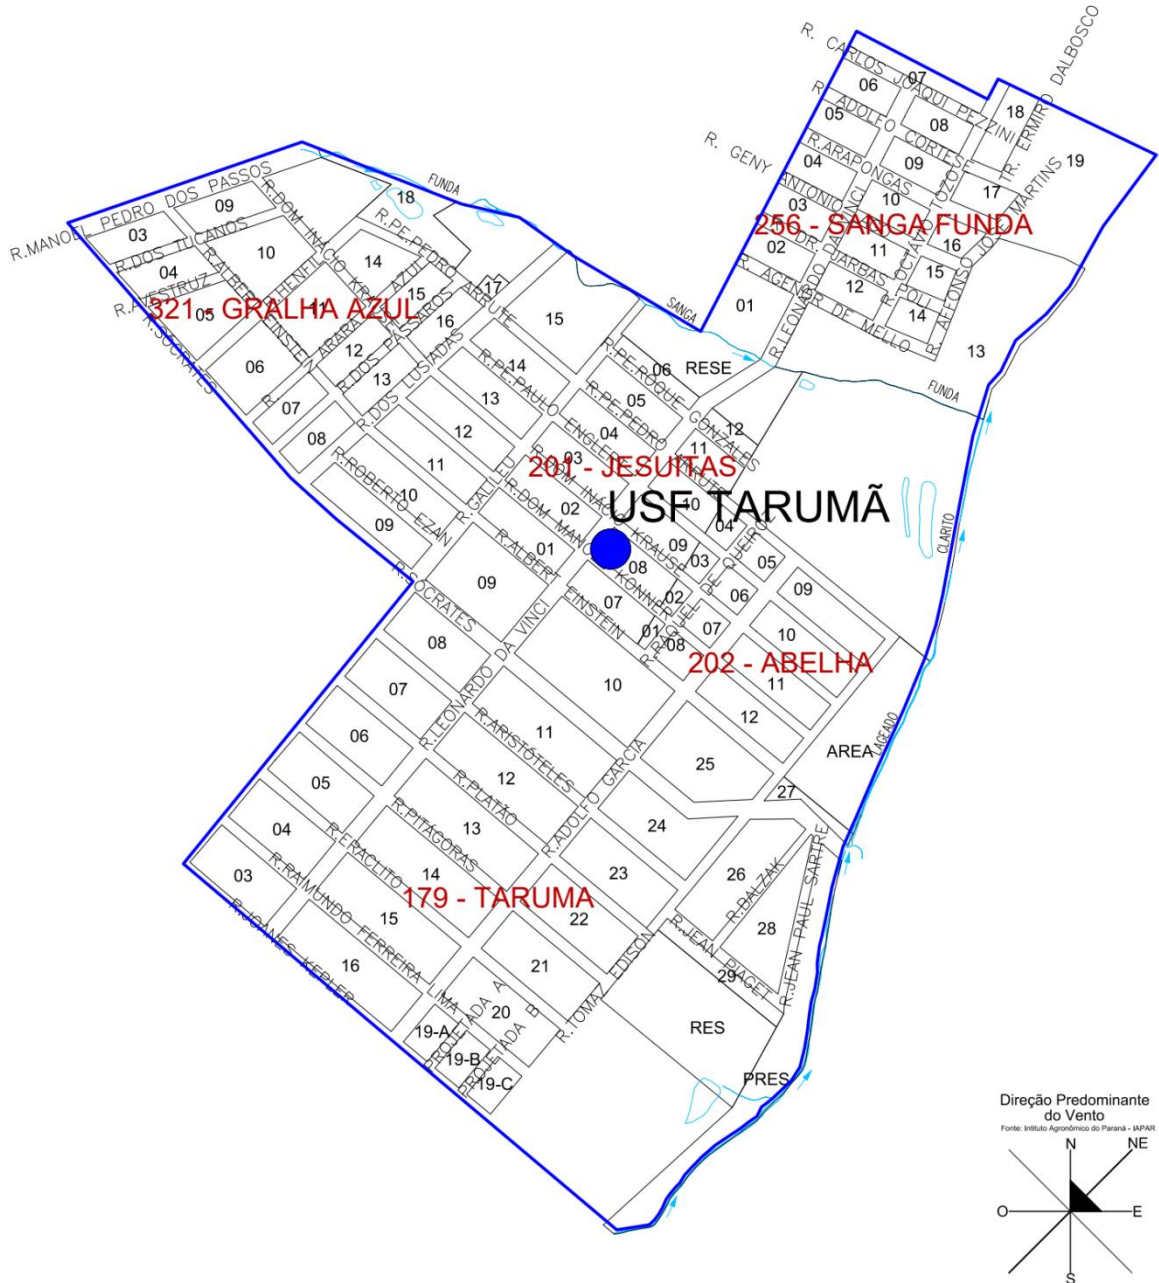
R. CARLOS JOAQUI PEZZINI
R. ERMIRO DALBOSCO
07
06
18
R. ADOLFO CORTESE
05
08
R. GENY
R. ARAPONGAS
04
09
TR. MARTINS
19
ANTONIO
TOZO
17
03
10
256 - SANGA FUNDA
02
11
16
R. OCTAVIO
R. JARBAS
R. AGENOR DE MELLO
15
12
POLI
R. AFONSO
01
14
R. LEONARDO DA VINCI
13
FUNDA
R. MANOEL PEDRO DOS PASSOS
09
18
03
R. DOS TUCANOS
10
R. DOM INACIO KRAUSE
R. PE. PEDRO
14
04
R. AVESTRUZ
HENRIQUE
AZUL
17
R. ALBERT EINSTEIN
321 - GRALHA AZUL
15
05
11
ARARA
R. SOCRATES
16
JARUTE
15
SANGA
12
R. DOS PASSOS
06
R. DOS LUSIADAS
14
06
RESE
13
R. PE. PAULO
R. PE. ROQUE GONZALES
07
05
13
R. PE. PEDRO
08
12
ENGLERT
04
12
11
11
201 - JESUITAS
03
R. GALILEU
R. ROBERTO EZAN
10
R. DOM INACIO KRAUSE
02
10
USF TARUMÃ
09
04
R. ALBERT
01
MANOEL
09
R. DE QUEIROZ
03
05
08
KONNER
R. SOCRATES
09
02
06
09
07
EINSTEIN
01
07
08
08
10
202 - ABELHA
R. LEONARDO DA VINCI
07
10
11
11
R. ARISTÓTELES
06
12
12
25
AREA
LAGEADO
R. PLATÃO
05
R. ADOLFO GARCIA
27
13
R. PITÁGORAS
24
04
R. ERACLITO
R. JEAN PAUL SARTRE
14
23
26
03
R. RAIMUNDO FERREIRA LIMA
179 - TARUMA
R. BALZAK
15
22
R. JEAN PIAGET
28
R. JOANES KEPLER
16
21
EDISON
29
R. PROJETADA A
20
R. PROJETADA B
R. TOMAS
RES
19-A
19-B
19-C
PRES
CLARITO
Direção Predominante do Vento
Fonte: Instituto Agronômico do Paraná - IAPAR
N
NE
O
E
S